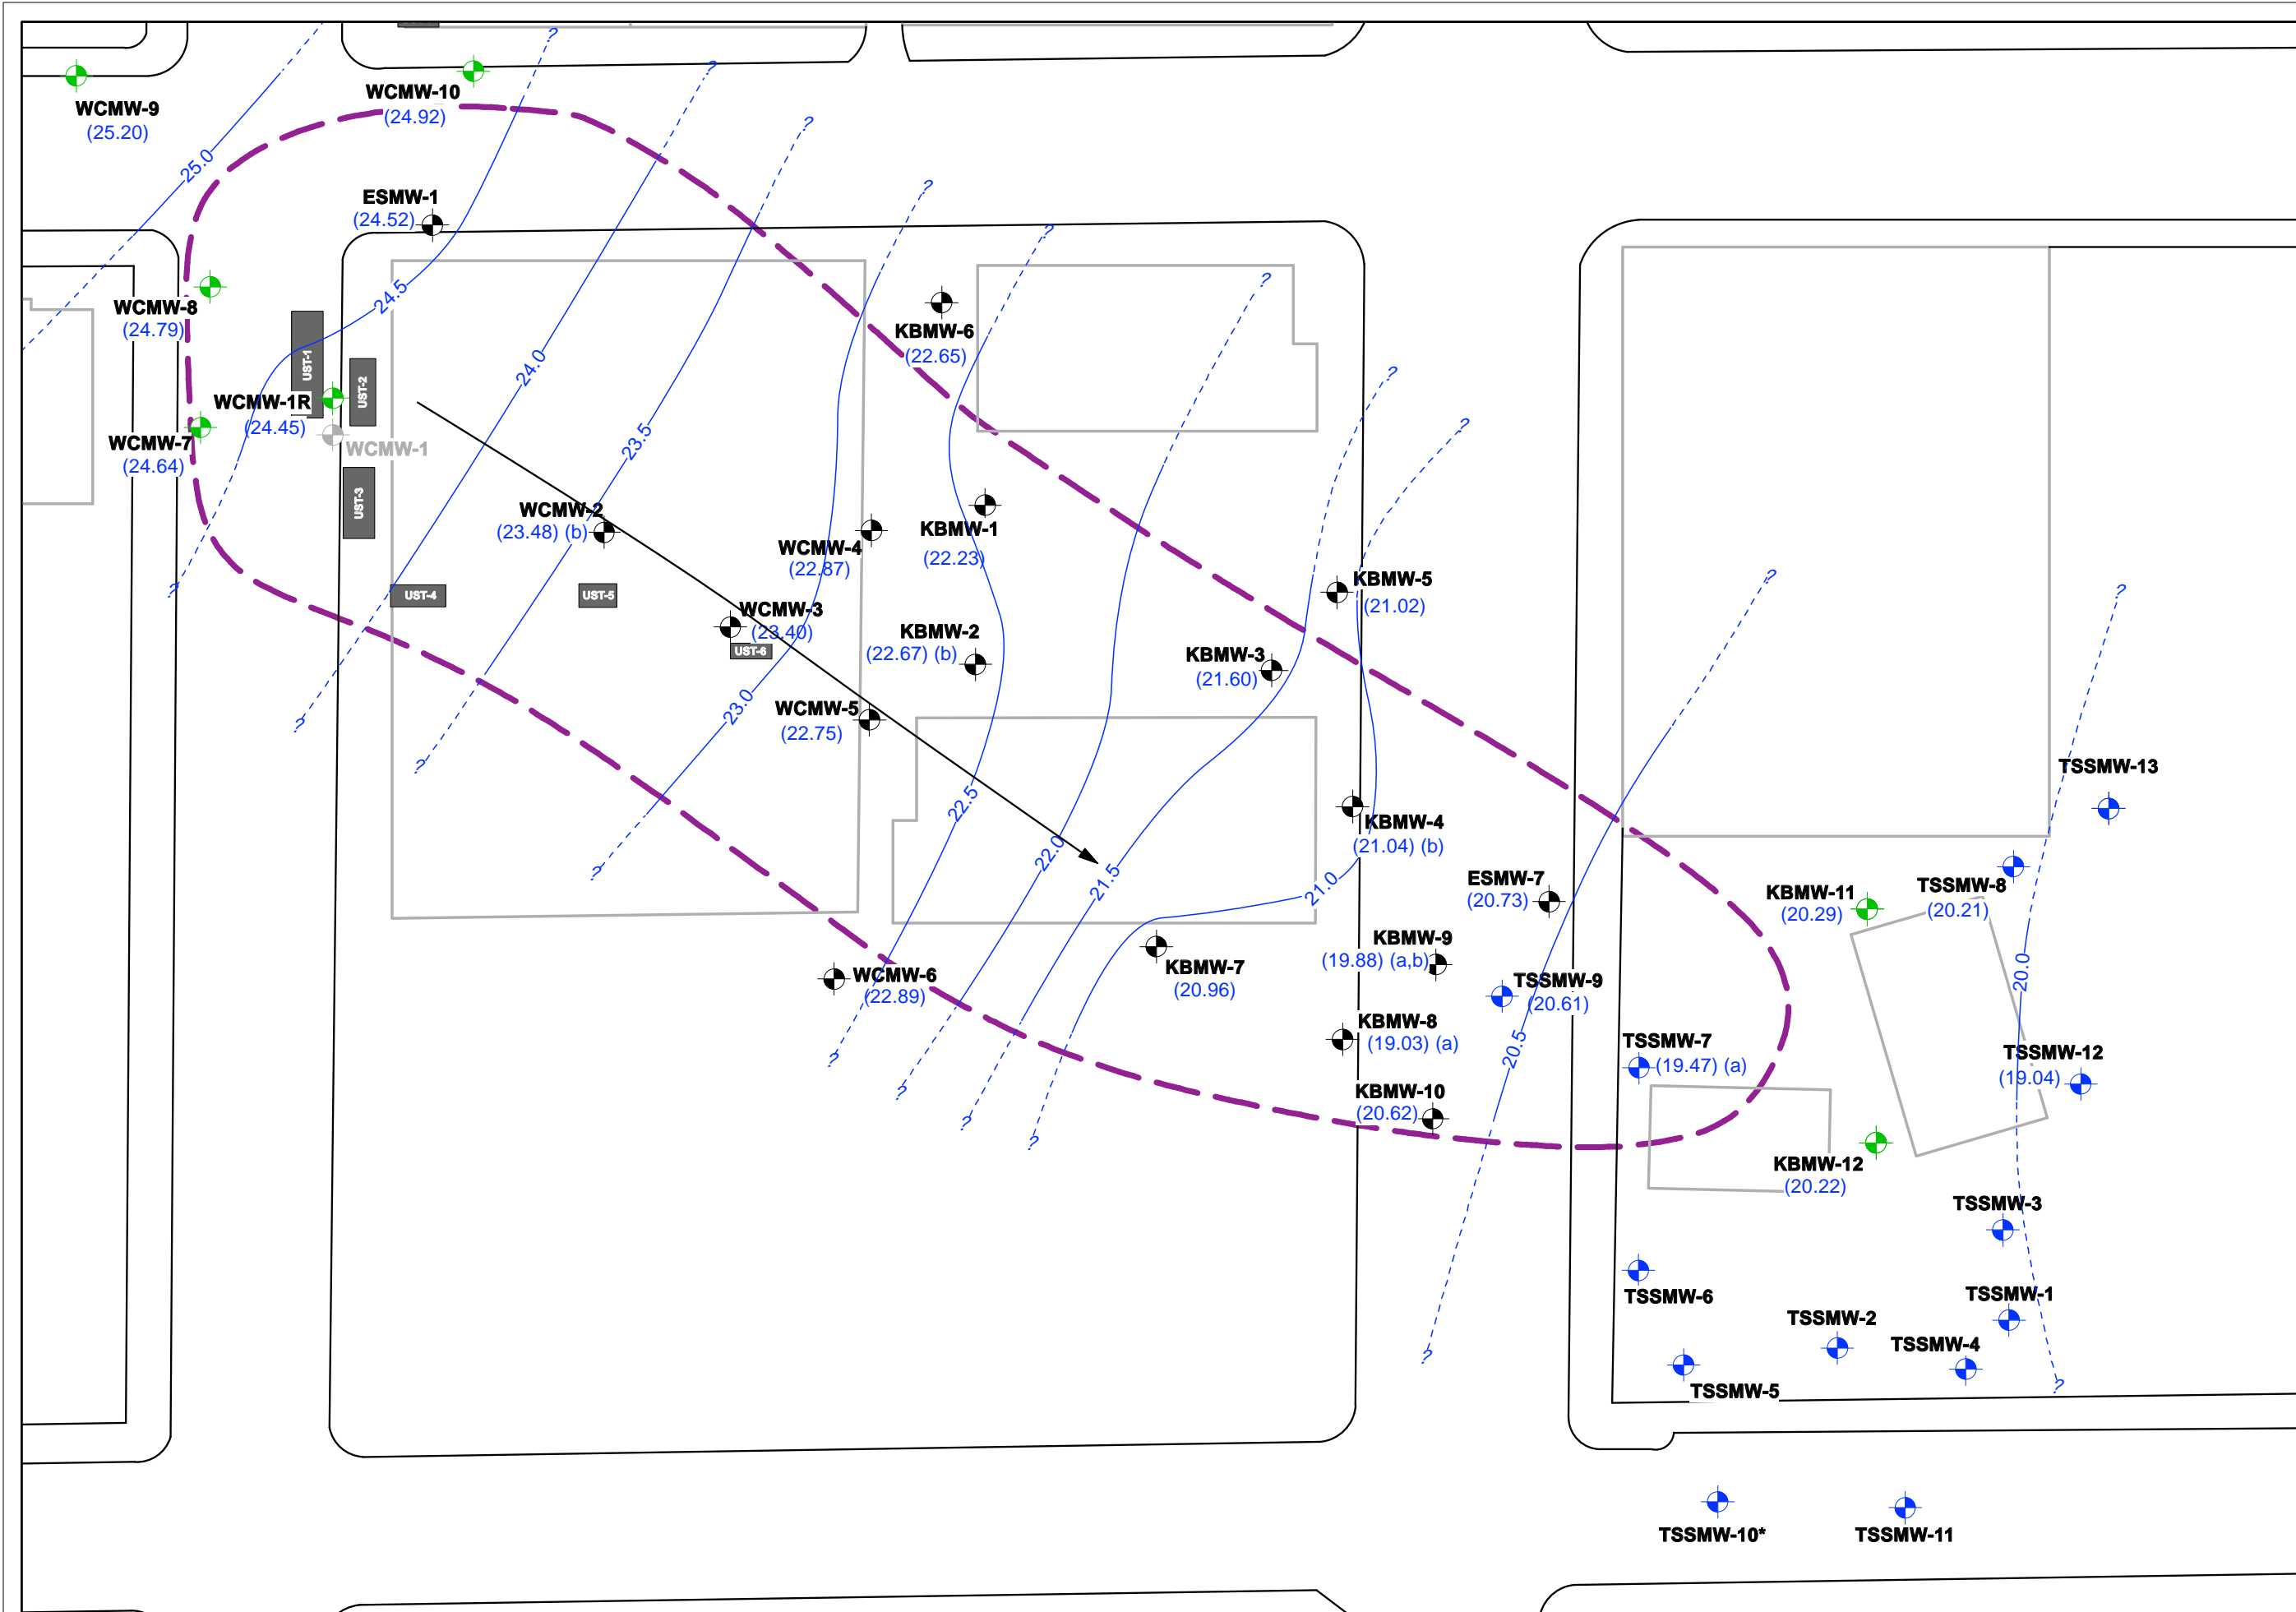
WCMW-9
(25.20)

WCMW-10
(24.92)

25.0

ESMW-1
(24.52)

WCMW-8
(24.79)

24.5

UST-1

UST-2

WCMW-1R
(24.45)

WCMW-7
(24.64)

WCMW-1

UST-3

24.0

23.5

WCMW-2
(23.48) (b)

UST-4

UST-5

KBMW-6
(22.65)

KBMW-1
(22.23)

WCMW-4
(22.87)

WCMW-3
(23.40)

UST-6

KBMW-2
(22.67) (b)

23.0

WCMW-5
(22.75)

KBMW-5
(21.02)

KBMW-3
(21.60)

22.5

22.0

21.5

KBMW-4
(21.04) (b)

21.0

ESMW-7
(20.73)

KBMW-9
(19.88) (a,b)

KBMW-7
(20.96)

WCMW-6
(22.89)

TSSMW-9
(20.61)

KBMW-8
(19.03) (a)

20.5

KBMW-10
(20.62)

TSSMW-7
(19.47) (a)

KBMW-11
(20.29)

TSSMW-8
(20.21)

TSSMW-13

20.0

TSSMW-12
(19.04)

KBMW-12
(20.22)

TSSMW-3

TSSMW-6

TSSMW-1

TSSMW-2

TSSMW-4

TSSMW-5

TSSMW-10*

TSSMW-11

?